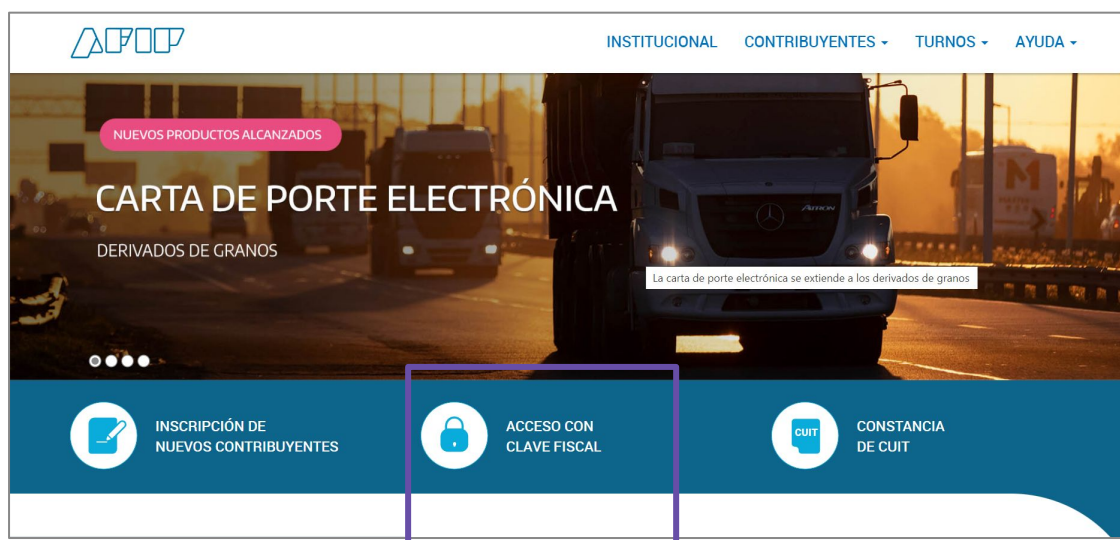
AFIP

INSTITUCIONAL CONTRIBUYENTES ▾ TURNOS ▾ AYUDA ▾

NUEVOS PRODUCTOS ALCANZADOS

CARTA DE PORTE ELECTRÓNICA

DERIVADOS DE GRANOS

La carta de porte electrónica se extiende a los derivados de granos

AROCS

M

INSCRIPCIÓN DE NUEVOS CONTRIBUYENTES

ACCESO CON CLAVE FISCAL

CUIT

CONSTANCIA DE CUIT